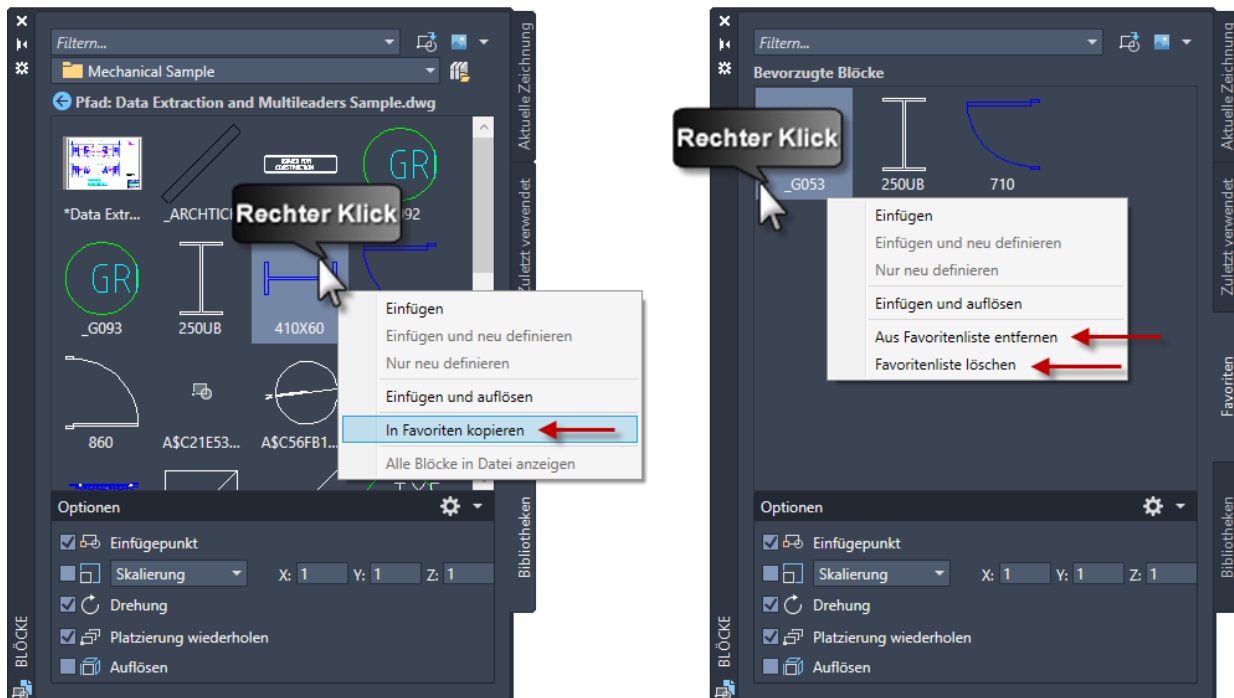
Filtern...

Mechanical Sample

Pfad: Data Extraction and Multileaders Sample.dwg

*Data Extr...
_ARCHTIC
ISSUED FOR CONSTRUCTION
GR
_G093
92
GR
_G093
250UB
410X60
860
A$C21E53...
A$C56FB1...

Rechter Klick

Einfügen
Einfügen und neu definieren
Nur neu definieren
Einfügen und auflösen
In Favoriten kopieren
Alle Blöcke in Datei anzeigen

Aktuelle Zeichnung
Zuletzt verwendet
Bibliotheken

Optionen
Einfügepunkt
Skalierung X: 1 Y: 1 Z: 1
Drehung
Platzierung wiederholen
Auflösen

BLÖCKE

Filtern...

Bevorzugte Blöcke

Rechter Klick

_G053
250UB
710

Einfügen
Einfügen und neu definieren
Nur neu definieren
Einfügen und auflösen
Aus Favoritenliste entfernen
Favoritenliste löschen

Aktuelle Zeichnung
Zuletzt verwendet
Favoriten
Bibliotheken

Optionen
Einfügepunkt
Skalierung X: 1 Y: 1 Z: 1
Drehung
Platzierung wiederholen
Auflösen

BLÖCKE